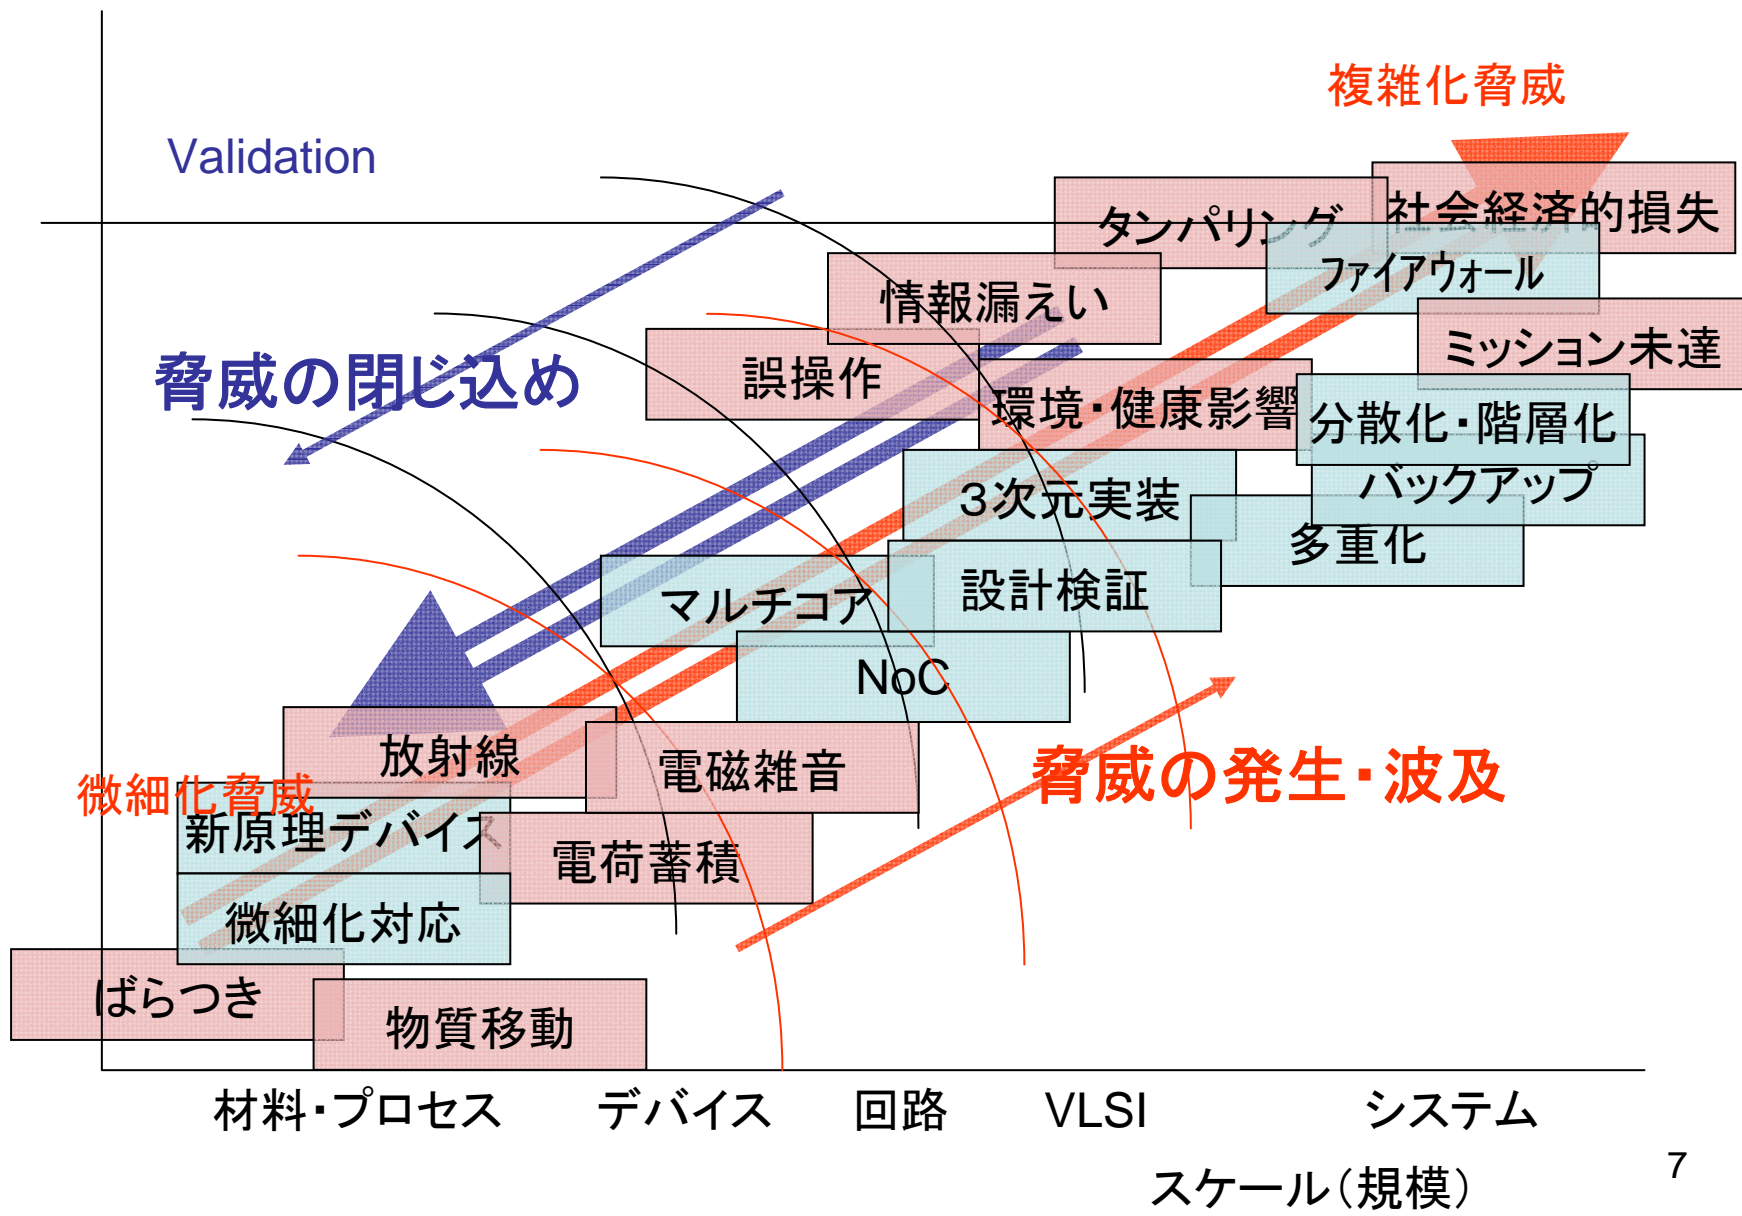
複雑化脅威

Validation

タンパリング

社会経済的損失

ファイアウォール

情報漏えい

ミッション未達

脅威の閉じ込め

誤操作

環境・健康影響

分散化・階層化

3次元実装

バックアップ

多重化

設計検証

マルチコア

NoC

放射線

電磁雑音

脅威の発生・波及

微細化脅威

新原理デバイス

電荷蓄積

微細化対応

ばらつき

物質移動

材料・プロセス　デバイス　回路　VLSI　システム

スケール（規模）

7